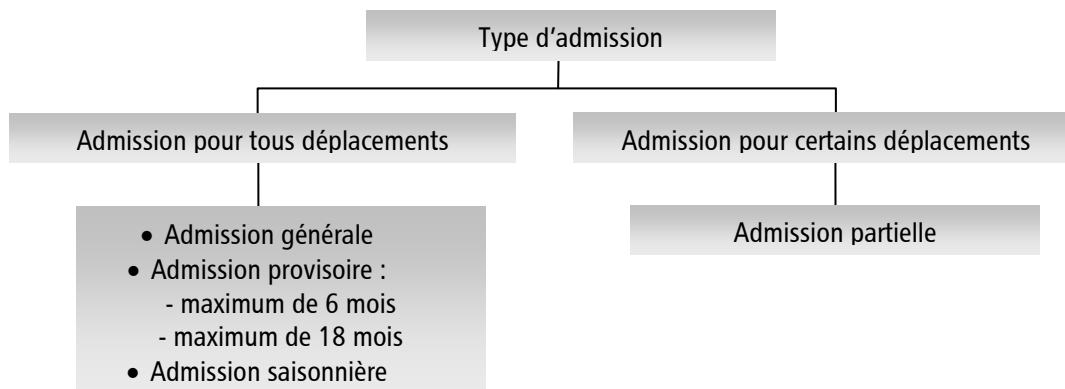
Type d’admission

Admission pour tous déplacements

Admission pour certains déplacements

- Admission générale
- Admission provisoire :
  - maximum de 6 mois
  - maximum de 18 mois
- Admission saisonnière

Admission partielle